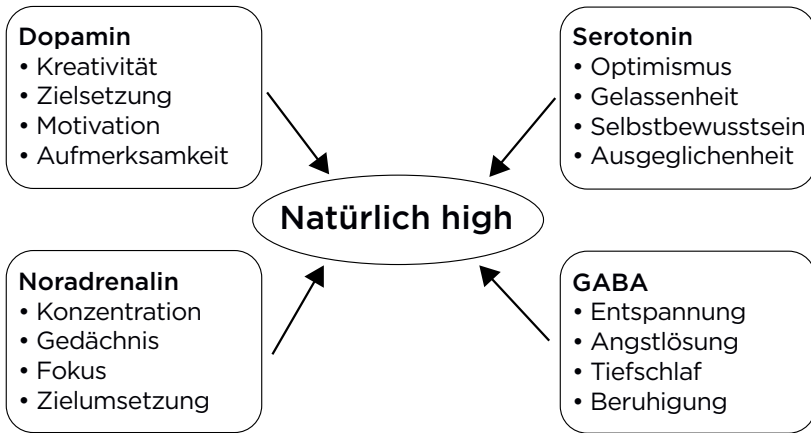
**Dopamin**
• Kreativität
• Zielsetzung
• Motivation
• Aufmerksamkeit

**Serotonin**
• Optimismus
• Gelassenheit
• Selbstbewusstsein
• Ausgeglichenheit

Natürlich high

**Noradrenalin**
• Konzentration
• Gedächnis
• Fokus
• Zielumsetzung

**GABA**
• Entspannung
• Angstlösung
• Tiefschlaf
• Beruhigung